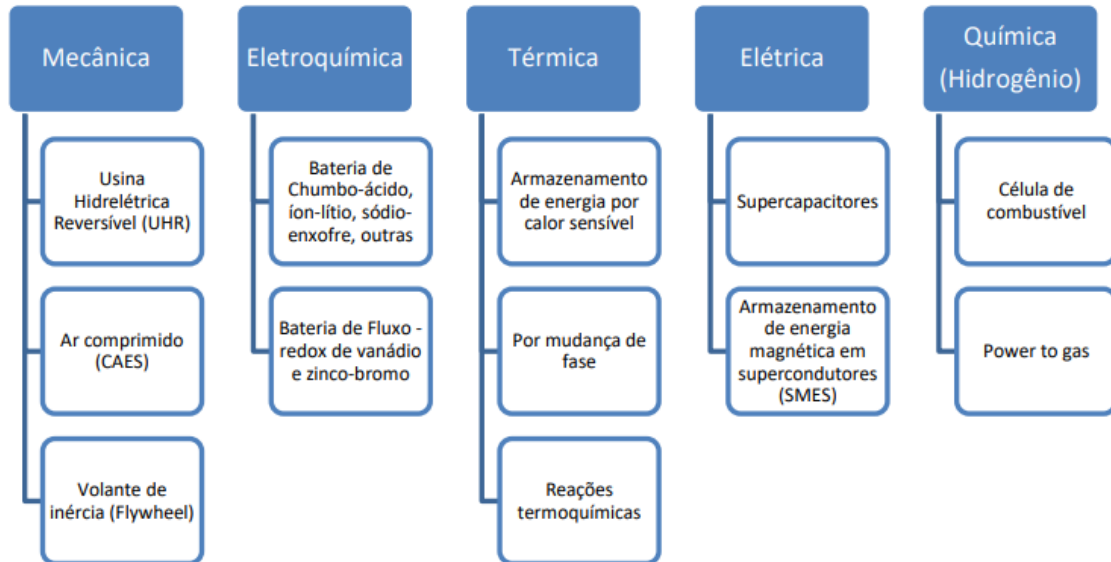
Mecânica

Usina Hidrelétrica Reversível (UHR)

Ar comprimido (CAES)

Volante de inércia (Flywheel)

Eletroquímica

Bateria de Chumbo-ácido, íon-lítio, sódio-enxofre, outras

Bateria de Fluxo - redox de vanádio e zinco-bromo

Térmica

Armazenamento de energia por calor sensível

Por mudança de fase

Reações termoquímicas

Elétrica

Supercapacitores

Armazenamento de energia magnética em supercondutores (SMES)

Química (Hidrogênio)

Célula de combustível

Power to gas